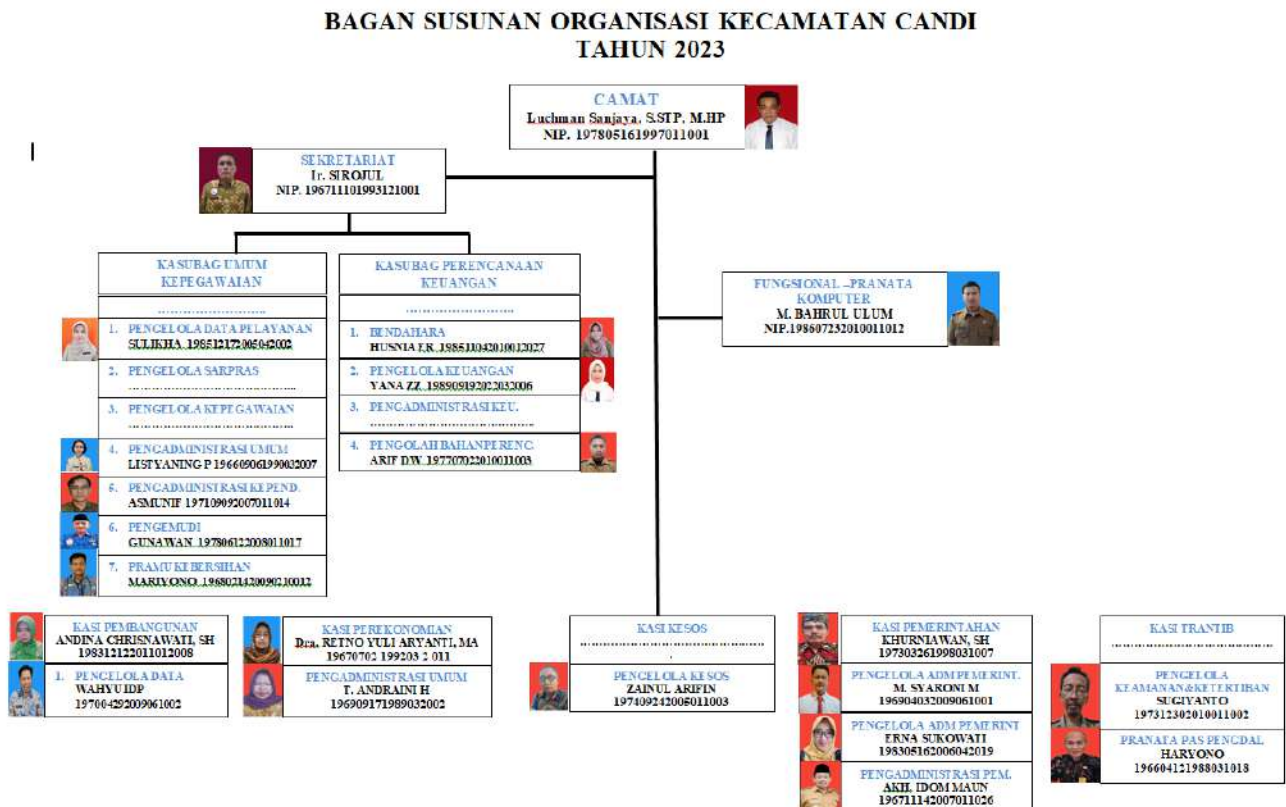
BAGAN SUSUNAN ORGANISASI KECAMATAN CANDI
TAHUN 2023

CAMAT
Luchman Sanjaya, S.STP, M.HP
NIP. 197805161997011001

SEKRETARIAT
Ir. SIROJUL
NIP. 196711101993121001

KASUBAG UMUM KEPEGAWAIAN
.........................

1. PENGELOLA DATA PELAYANAN
SULIKHA 198512172005042002

2. PENGELOLA SARPRAS
.........................................

3. PENGELOLA KEPEGAWAIAN
.........................................

4. PENGADMINISTRASI UMUM
LISTYANING P 196609061990032007

5. PENGADMINISTRASI KEPEND.
ASMUNIF 197109092007011014

6. PENGEMUDI
GUNAWAN 197806122008011017

7. PRAMU KEBERSIHAN
MARIYONO 196802142009021001

KASUBAG PERENCANAAN KEUANGAN
.........................

1. BENDAHARA
HUSNIA F.R. 198511042010012027

2. PENGELOLA KEUANGAN
YANA ZZ 198909192022032006

3. PENGADMINISTRASI KEU.
.........................................

4. PENGOLAH BAHAN PERENC.
ARIF DW 197707022010011003

FUNGSIONAL –PRANATA KOMPUTER
M. BAHRUL ULUM
NIP.198607252010011012

KASI PEMBANGUNAN
ANDINA CHRISNAWATI, SH
198312122011012008

1. PENGELOLA DATA
WAHYUIDP
197004292009061002

KASI PEREKONOMIAN
Dra. RETNO YULI ARYANTI, MA
19670702 199203 2 011

PENGADMINISTRASI UMUM
T. ANDRAINI H
196909171989032002

KASI KESOS
.........................................

PENGELOLA KESOS
ZAINUL ARIFIN
197409242008011003

KASI PEMERINTAHAN
KHURNIAWAN, SH
197303261998031007

PENGELOLA ADM PEMERINT.
M. SYARONI M
196904032009061001

PENGELOLA ADM PEMERINT
ERNA SUKOWATI
198305162006042019

PENGADMINISTRASI PEM.
AKH. IDOM MAUN
196711142007011026

KASI TRANTIB
.........................................

PENGELOLA KEAMANAN&KETERTIBAN
SUGIYANTO
197312302010011002

PRANATA PAS PENGDAL
HARYONO
196604121988031018